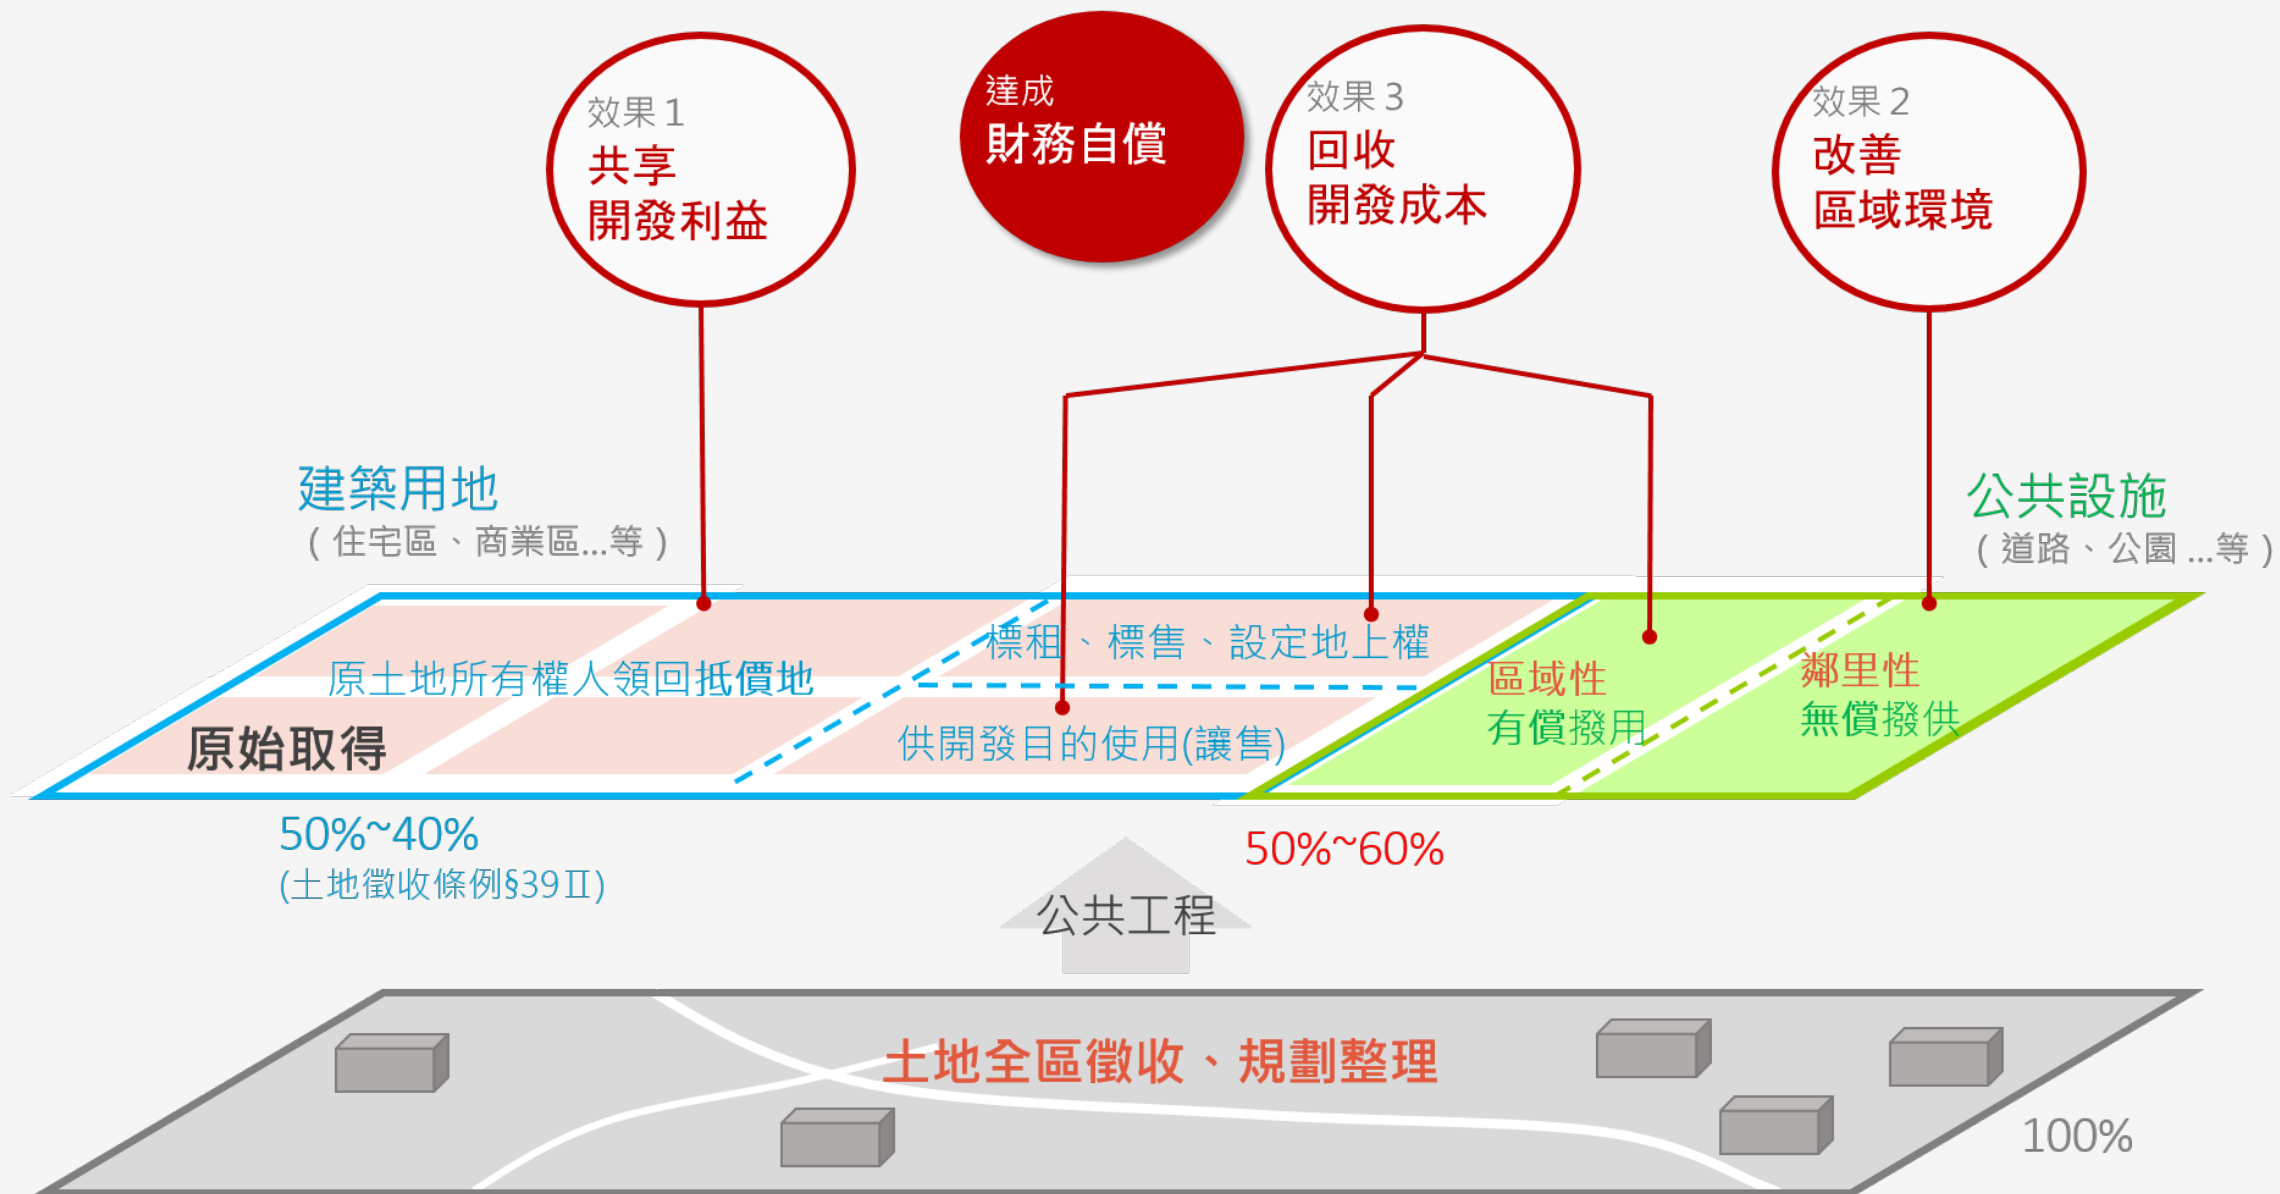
效果 1
共享
開發利益

達成
財務自償

效果 3
回收
開發成本

效果 2
改善
區域環境

建築用地
（住宅區、商業區...等）

公共設施
（道路、公園 ...等）

標租、標售、設定地上權

原土地所有權人領回抵價地

原始取得

供開發目的使用(讓售)

區域性
有償撥用

鄰里性
無償撥供

50%~40%
(土地徵收條例§39Ⅱ)

50%~60%

公共工程

土地全區徵收、規劃整理

100%